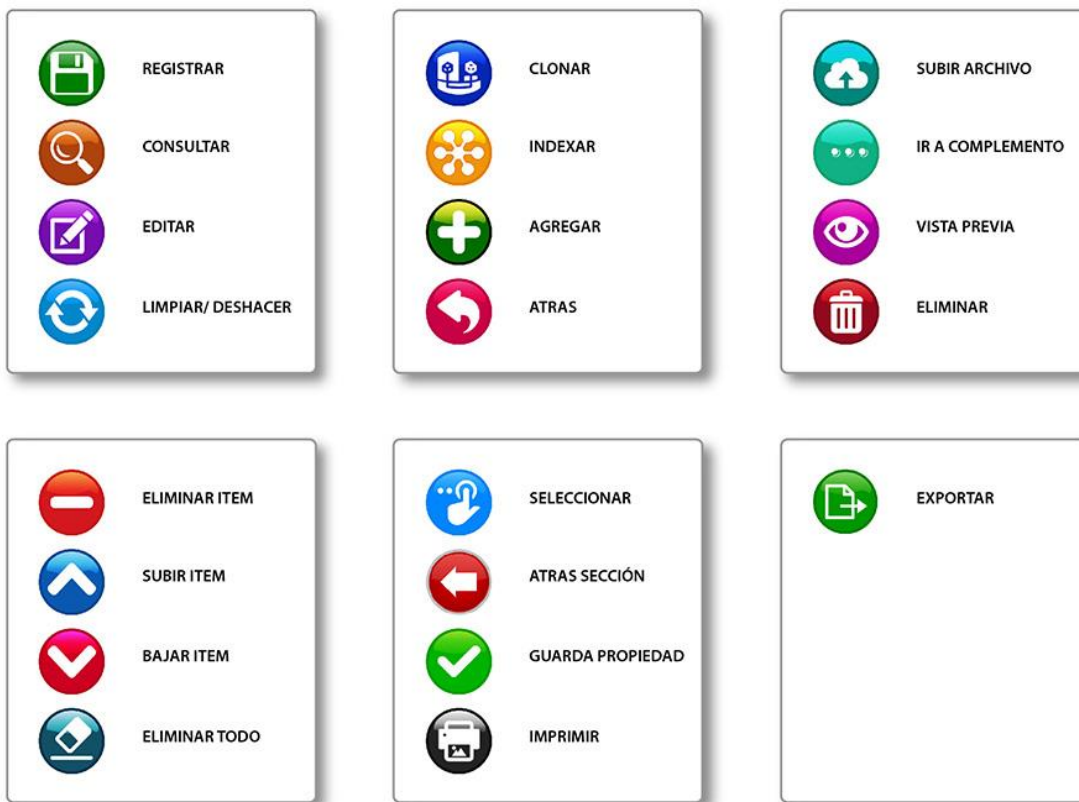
REGISTRAR

CONSULTAR

EDITAR

LIMPIAR/ DESHACER

CLONAR

INDEXAR

AGREGAR

ATRAS

SUBIR ARCHIVO

IR A COMPLEMENTO

VISTA PREVIA

ELIMINAR

ELIMINAR ITEM

SUBIR ITEM

BAJAR ITEM

ELIMINAR TODO

SELECCIONAR

ATRAS SECCIÓN

GUARDA PROPIEDAD

IMPRIMIR

EXPORTAR